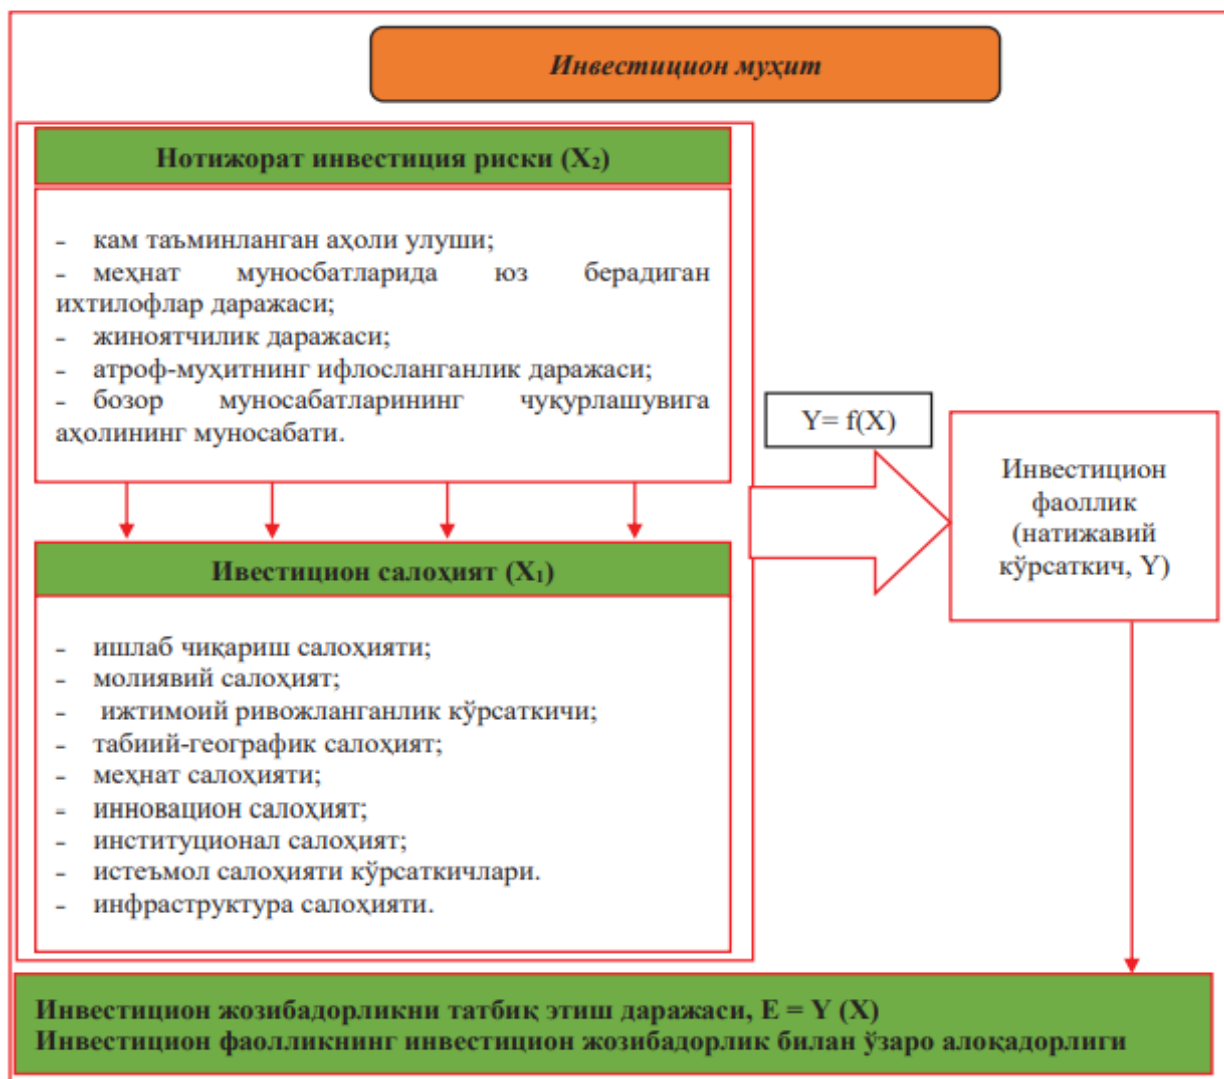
Инвестицион муҳит

Нотижорат инвестиция риски ($X_2$)

- кам таъминланган аҳоли улуши;
- меҳнат муносабатларида юз берадиган ихтилофлар даражаси;
- жиноятчилик даражаси;
- атроф-муҳитнинг ифлосланганлик даражаси;
- бозор муносабатларининг чуқурлашувига аҳолининг муносабати.

Y= f(X)

Инвестицион фаоллик (натижавий кўрсаткич, Y)

Ивестицион салоҳият ($X_1$)

- ишлаб чиқариш салоҳияти;
- молиявий салоҳият;
- ижтимоий ривожланганлик кўрсаткичи;
- табиий-географик салоҳият;
- меҳнат салоҳияти;
- инновацион салоҳият;
- институционал салоҳият;
- истеъмол салоҳияти кўрсаткичлари.
- инфраструктура салоҳияти.

Инвестицион жозибадорликни татбиқ этиш даражаси, E = Y (X)
Инвестицион фаолликнинг инвестицион жозибадорлик билан ўзаро алоқадорлиги